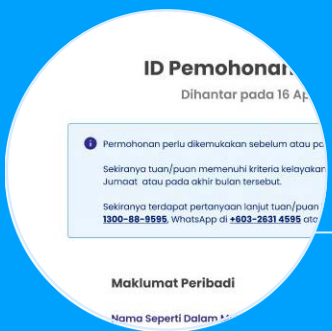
ID Pemohonan

Dihantar pada 16 Ap

Permohonan perlu dikemukakan sebelum atau pa

Sekiranya tuan/puan memenuhi kriteria kelayakan Jumaat atau pada akhir bulan tersebut.

Sekiranya terdapat pertanyaan lanjut tuan/puan 1300-88-9595, WhatsApp di +603-2631 4595 atc

Maklumat Peribadi

Nama Seperti Dalam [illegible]